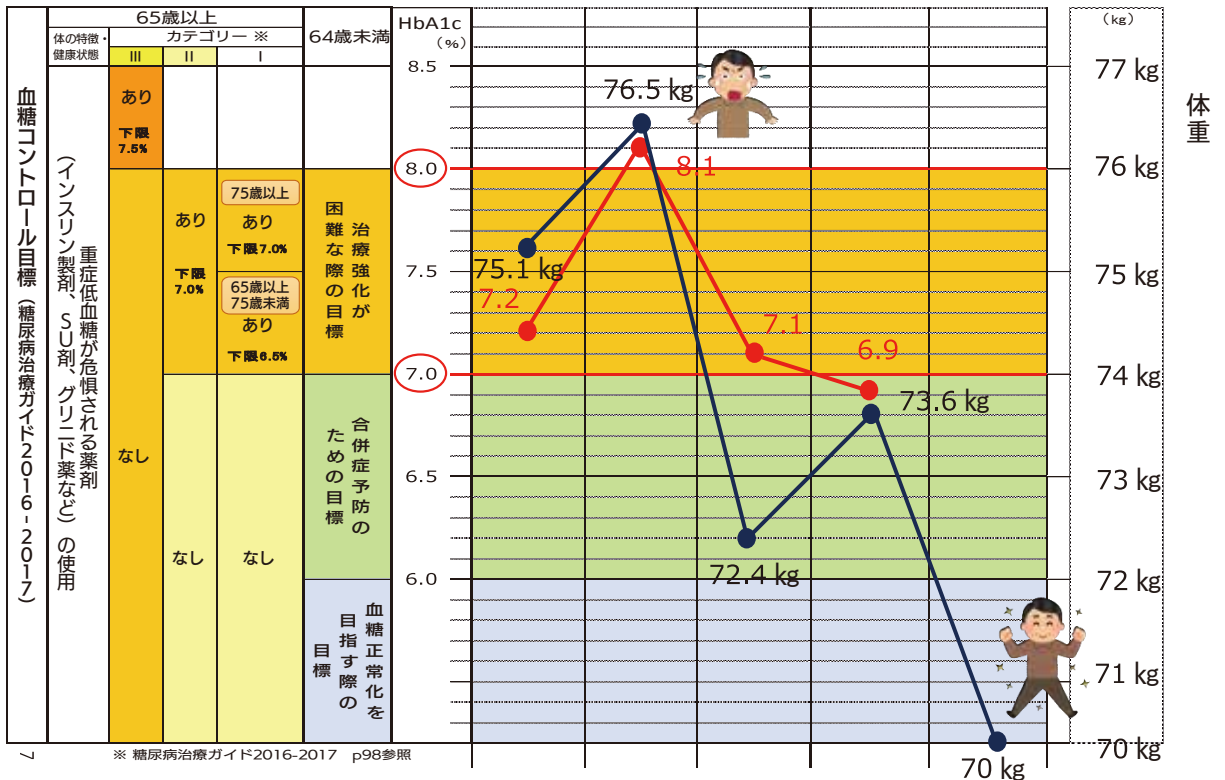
血糖コントロール目標（糖尿病治療ガイド2016-2017）

65歳以上

体の特徴・健康状態

カテゴリー ※

III II I

64歳未満

重症低血糖が危惧される薬剤（インスリン製剤、SU剤、グリニド薬など）の使用

あり
下限 7.5%

なし

あり
下限 7.0%

なし

75歳以上
あり
下限7.0%

65歳以上 75歳未満
あり
下限6.5%

なし

治療強化が困難な際の目標

合併症予防のための目標

血糖正常化を目指す際の目標

※ 糖尿病治療ガイド2016-2017 p98参照

HbA1c (%)

8.5
8.0
7.5
7.0
6.5
6.0

(kg)
77 kg
76 kg
75 kg
74 kg
73 kg
72 kg
71 kg
70 kg

体重

76.5 kg
8.1
75.1 kg
7.2
7.1
6.9
73.6 kg
72.4 kg
70 kg